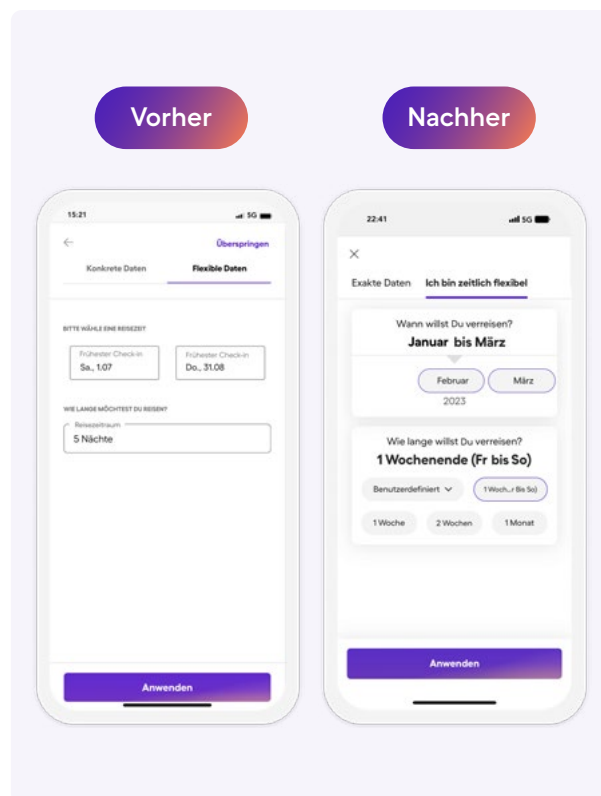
Vorher

Nachher

15:21 5G

Überspringen

Konkrete Daten

Flexible Daten

BITTE WÄHLE EINE REISEZEIT

Frühester Check-in
Sa., 1.07

Frühester Check-in
Do., 31.08

WIE LANGE MÖCHTEST DU REISEN?

Reisezeitraum
5 Nächte

Anwenden

22:41 5G

×

Exakte Daten

Ich bin zeitlich flexibel

Wann willst Du verreisen?

Januar bis März

Februar

März

2023

Wie lange willst Du verreisen?

1 Wochenende (Fr bis So)

Benutzerdefiniert

1 Woch...r Bis So)

1 Woche

2 Wochen

1 Monat

Anwenden